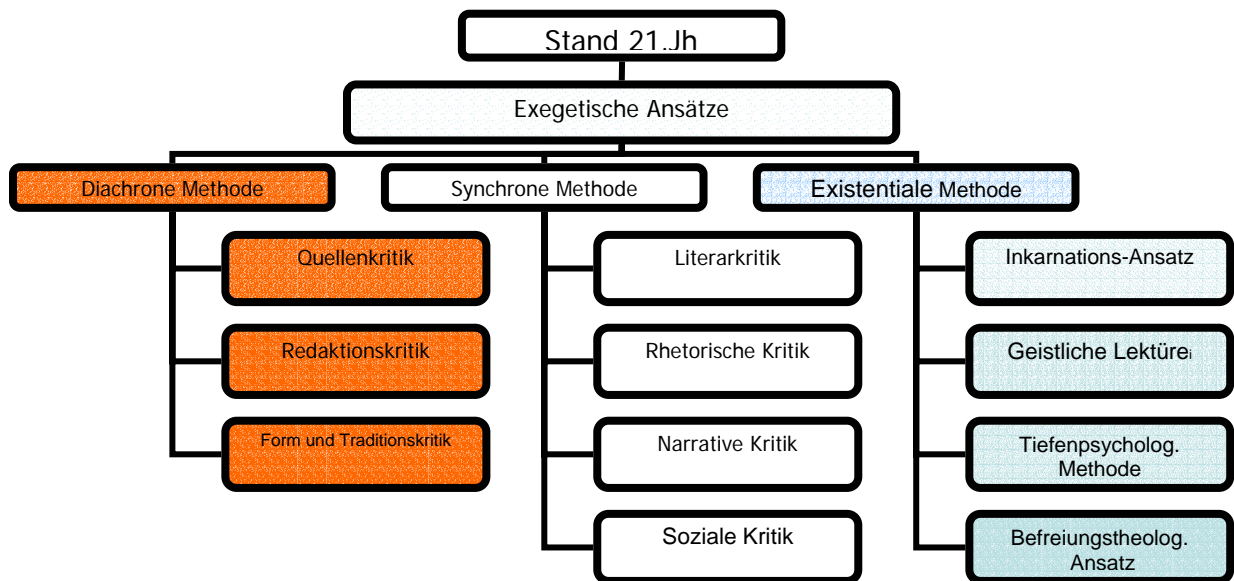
Stand 21.Jh

Exegetische Ansätze

Diachrone Methode

Synchrone Methode

Existentiale Methode

Quellenkritik

Redaktionskritik

Form und Traditionskritik

Literarkritik

Rhetorische Kritik

Narrative Kritik

Soziale Kritik

Inkarnations-Ansatz

Geistliche Lektüre$_{i}$

Tiefenpsycholog. Methode

Befreiungstheolog. Ansatz